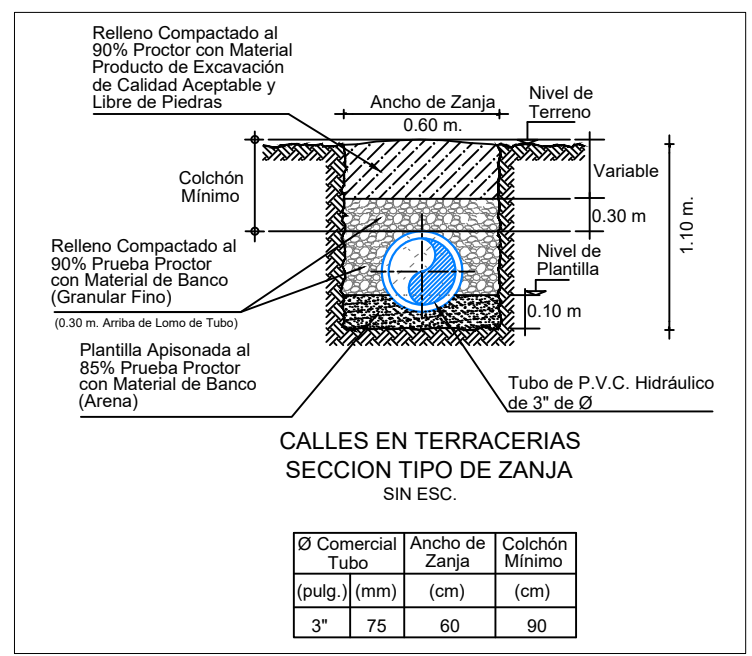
Relleno Compactado al 90% Proctor con Material Producto de Excavación de Calidad Aceptable y Libre de Piedras

Ancho de Zanja
0.60 m.

Nivel de Terreno

Colchón Mínimo

Variable

0.30 m

1.10 m.

Relleno Compactado al 90% Prueba Proctor con Material de Banco (Granular Fino)

(0.30 m. Arriba de Lomo de Tubo)

Nivel de Plantilla

0.10 m

Plantilla Apisonada al 85% Prueba Proctor con Material de Banco (Arena)

Tubo de P.V.C. Hidráulico de 3" de Ø

CALLES EN TERRACERIAS
SECCION TIPO DE ZANJA
SIN ESC.

| Ø Comercial Tubo | | Ancho de Zanja | Colchón Mínimo |
|---|---|---|---|
| (pulg.) | (mm) | (cm) | (cm) |
| 3" | 75 | 60 | 90 |